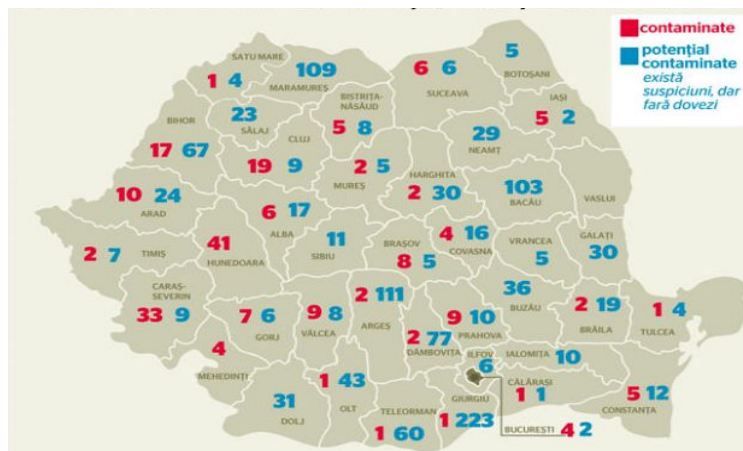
contaminate
potențial contaminate
există suspiciuni, dar fără dovezi

SATU MARE 1 4
MARAMUREȘ 109
BOTOȘANI 5
SUCEAVA 6 6
BISTRIȚA-NĂSĂUD 5 8
IAȘI 5 2
BIHOR 17 67
SĂLAJ 23
CLUJ 19 9
NEAMȚ 29
MUREȘ 2 5
HARGHITA 2 30
ARAD 10 24
BACĂU 103
VASLUI
ALBA 6 17
TIMIȘ 2 7
HUNEDOARA 41
SIBIU 11
BRAȘOV 8 5
COVASNA 4 16
VRANCEA 5
GALAȚI 30
CARAȘ-SEVERIN 33 9
BUZĂU 36
BRĂILA 2 19
TULCEA 1 4
GORJ 7 6
VÂLCEA 9 8
ARGEȘ 2 111
PRAHOVA 9 10
DÂMBOVIȚA 2 77
MEHEDINȚI 4
IALOMIȚA 10
ILFOV 6
CĂLĂRAȘI 1 1
DOLJ 31
OLT 1 43
TELEORMAN 1 60
GIURGIU 1 223
BUCUREȘTI 4 2
CONSTANȚA 5 12